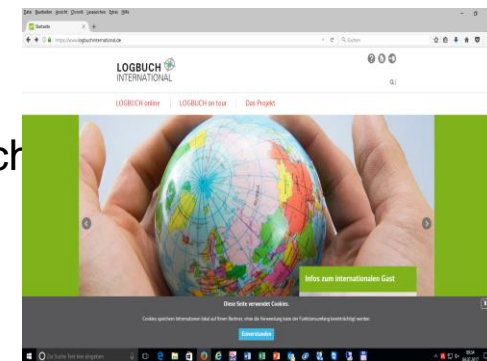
Datei Bearbeiten Ansicht Chronik Lesezeichen Extras Hilfe

Startseite

https://www.logbuchinternational.de

Suchen

LOGBUCH INTERNATIONAL

LOGBUCH online | LOGBUCH on tour | Das Projekt

ch

Infos zum internationalen Gast

Diese Seite verwendet Cookies.

Cookies speichern Informationen lokal auf Ihrem Rechner, ohne die Verwendung kann der Funktionsumfang beeinträchtigt werden.

Einverstanden

Zur Suche Text hier eingeben